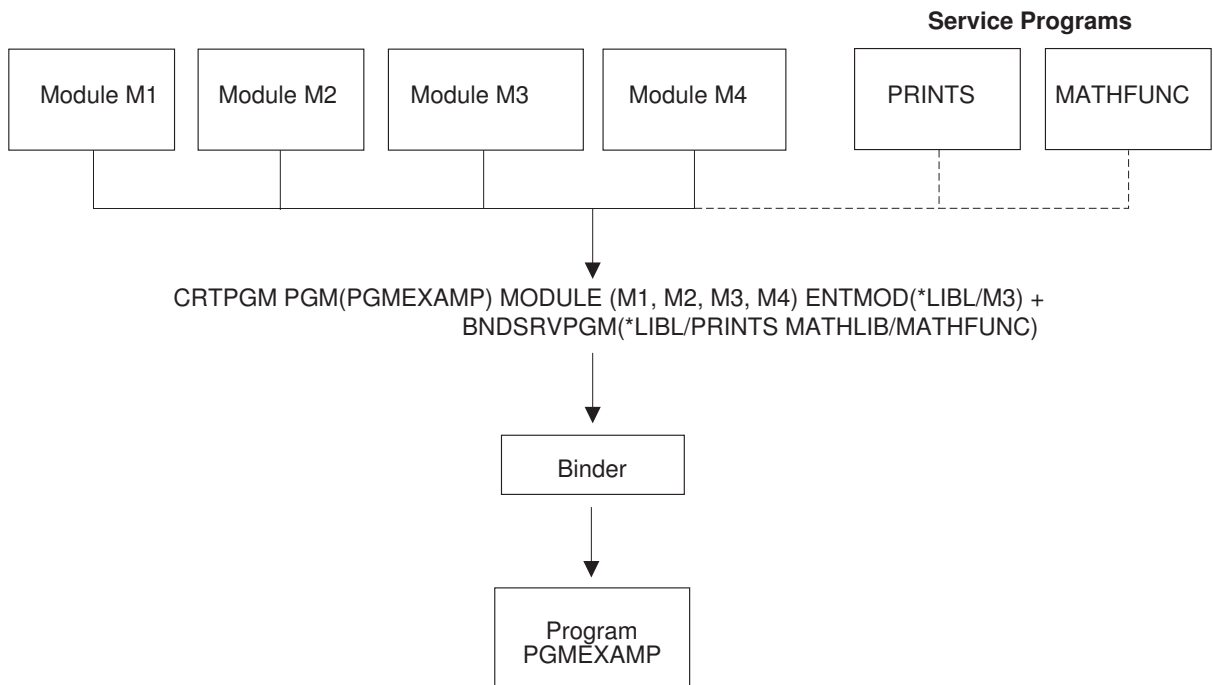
Service Programs

Module M1

Module M2

Module M3

Module M4

PRINTS

MATHFUNC

CRTPGM PGM(PGMEXAMP) MODULE (M1, M2, M3, M4) ENTMOD(*LIBL/M3) + BNDSRVPGM(*LIBL/PRINTS MATHLIB/MATHFUNC)

Binder

Program PGMEXAMP